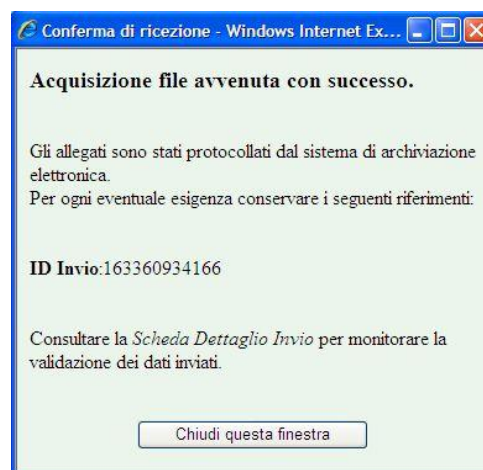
Conferma di ricezione - Windows Internet Ex...

Acquisizione file avvenuta con successo.

Gli allegati sono stati protocollati dal sistema di archiviazione elettronica.
Per ogni eventuale esigenza conservare i seguenti riferimenti:

ID Invio:163360934166

Consultare la Scheda Dettaglio Invio per monitorare la validazione dei dati inviati.

Chiudi questa finestra